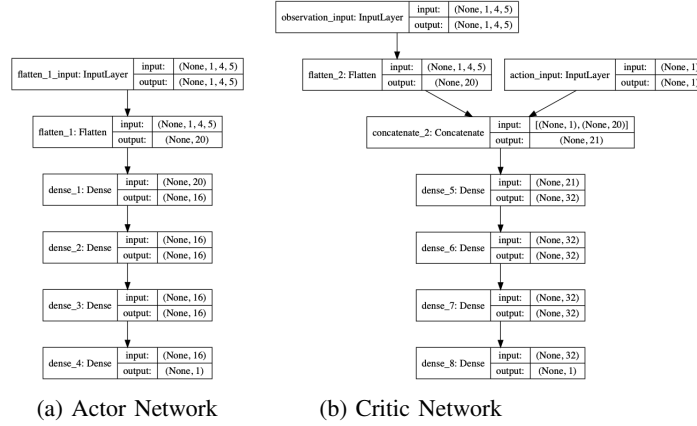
flatten_1_input: InputLayer | input: | (None, 1, 4, 5)
output: | (None, 1, 4, 5)

flatten_1: Flatten | input: | (None, 1, 4, 5)
output: | (None, 20)

dense_1: Dense | input: | (None, 20)
output: | (None, 16)

dense_2: Dense | input: | (None, 16)
output: | (None, 16)

dense_3: Dense | input: | (None, 16)
output: | (None, 16)

dense_4: Dense | input: | (None, 16)
output: | (None, 1)

(a) Actor Network

observation_input: InputLayer | input: | (None, 1, 4, 5)
output: | (None, 1, 4, 5)

flatten_2: Flatten | input: | (None, 1, 4, 5)
output: | (None, 20)

action_input: InputLayer | input: | (None, 1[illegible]
output: | (None, 1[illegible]

concatenate_2: Concatenate | input: | [(None, 1), (None, 20)]
output: | (None, 21)

dense_5: Dense | input: | (None, 21)
output: | (None, 32)

dense_6: Dense | input: | (None, 32)
output: | (None, 32)

dense_7: Dense | input: | (None, 32)
output: | (None, 32)

dense_8: Dense | input: | (None, 32)
output: | (None, 1)

(b) Critic Network